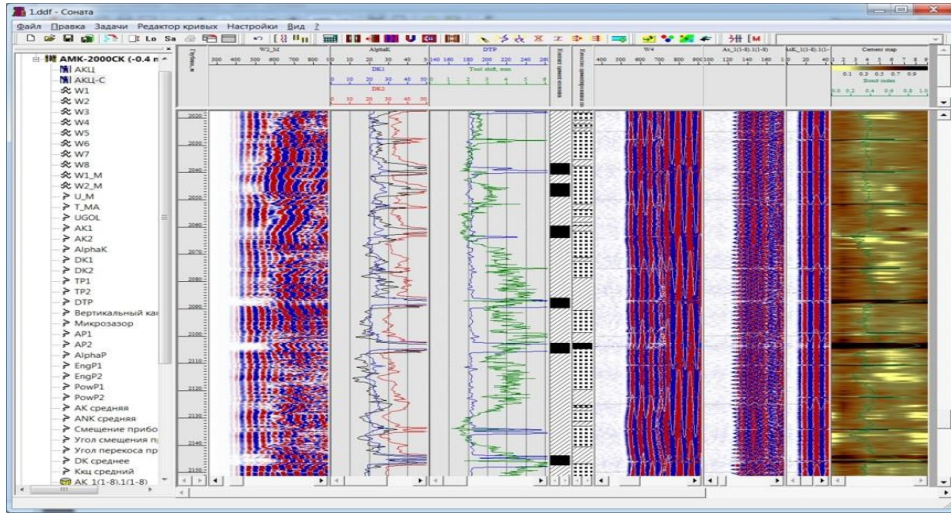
1.ddf - Соната

Файл Правка Задачи Редактор кривых Настройки Вид ?

Lo Sa

АМК-2000СК (-0.4 m
АКЦ1
АКЦ-С
W1
W2
W3
W4
W5
W6
W7
W8
W1_M
W2_M
U_M
T_MA
UGOL
AK1
AK2
AlphaK
DK1
DK2
TP1
TP2
DTP
Вертикальный ка
Микрозазор
AP1
AP2
AlphaP
EngP1
EngP2
PowP1
PowP2
АК средняя
ANK средняя
Смещение прибо
Угол смещения п
Угол перекоса пр
DK среднее
Кщц средний
AK 1(1-8\1(1-8)

Глубина, м

W1_M
300 400 500 600 700 800

AlphaK
0 10 20 30 40 50
DK1
0 10 20 30 40 50
DK2
0 10 20 30 40 50

DTP
140 160 180 200 220 240 260
Tool shift, mm
0 1 2 3 4 5 6

W4
400 500 600 700 800 900

Ac_1(1-8).1(1-8)
100 120 140 160

aK_1(1-8).1(1-

Cement map
0.1 0.3 0.5 0.7 0.9
Bond index
0.0 0.2 0.4 0.6 0.8 1.0

2020
2030
2040
2050
2060
2070
2080
2090
2100
2110
2120
2130
2140
2150